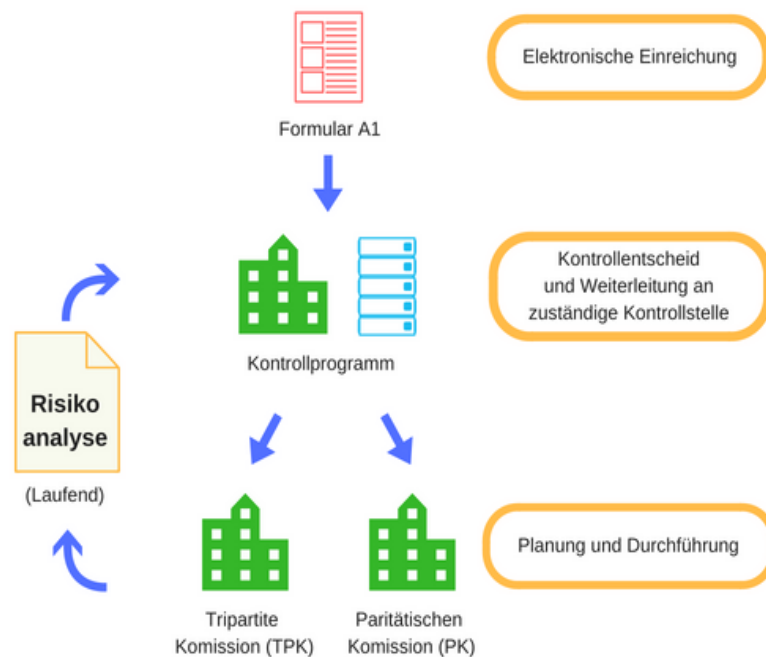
Formular A1

Elektronische Einreichung

Kontrollprogramm

Kontrollentscheid und Weiterleitung an zuständige Kontrollstelle

Risiko analyse

(Laufend)

Tripartite Komission (TPK)

Paritätischen Komission (PK)

Planung und Durchführung